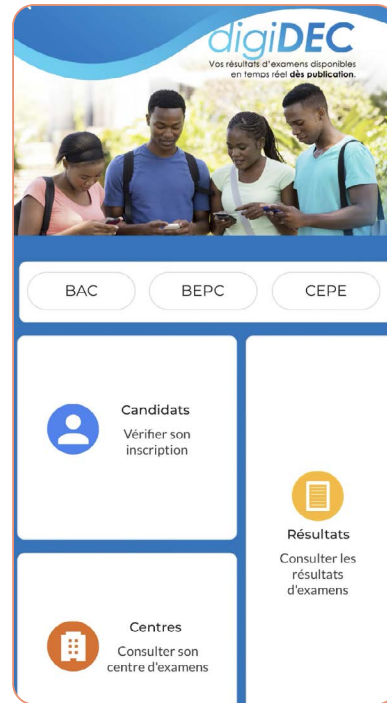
digiDEC
Vos résultats d'examens disponibles en temps réel dès publication.

BAC
BEPC
CEPE

Candidats
Vérifier son inscription

Résultats
Consulter les résultats d'examens

Centres
Consulter son centre d'examens